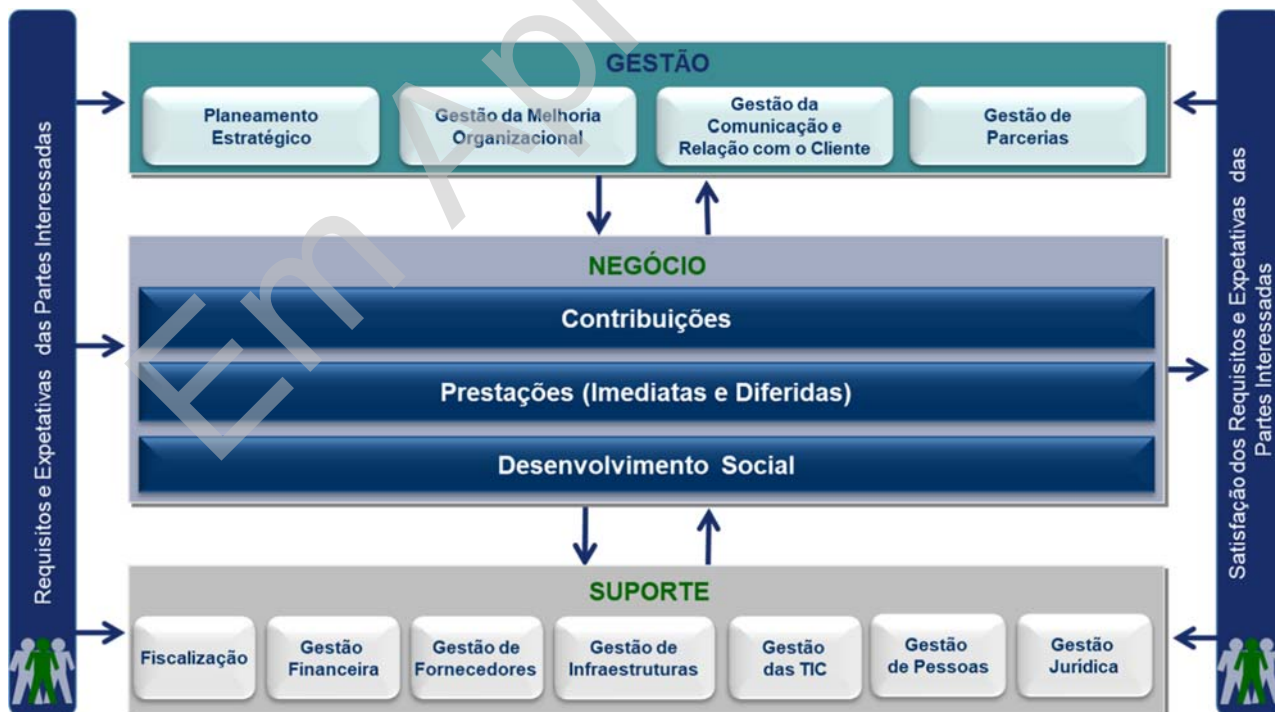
Requisitos e Expetativas das Partes Interessadas

GESTÃO

Planeamento Estratégico

Gestão da Melhoria Organizacional

Gestão da Comunicação e Relação com o Cliente

Gestão de Parcerias

NEGÓCIO

Contribuições

Prestações (Imediatas e Diferidas)

Desenvolvimento Social

SUPORTE

Fiscalização

Gestão Financeira

Gestão de Fornecedores

Gestão de Infraestruturas

Gestão das TIC

Gestão de Pessoas

Gestão Jurídica

Satisfação dos Requisitos e Expetativas das Partes Interessadas

Em Apr